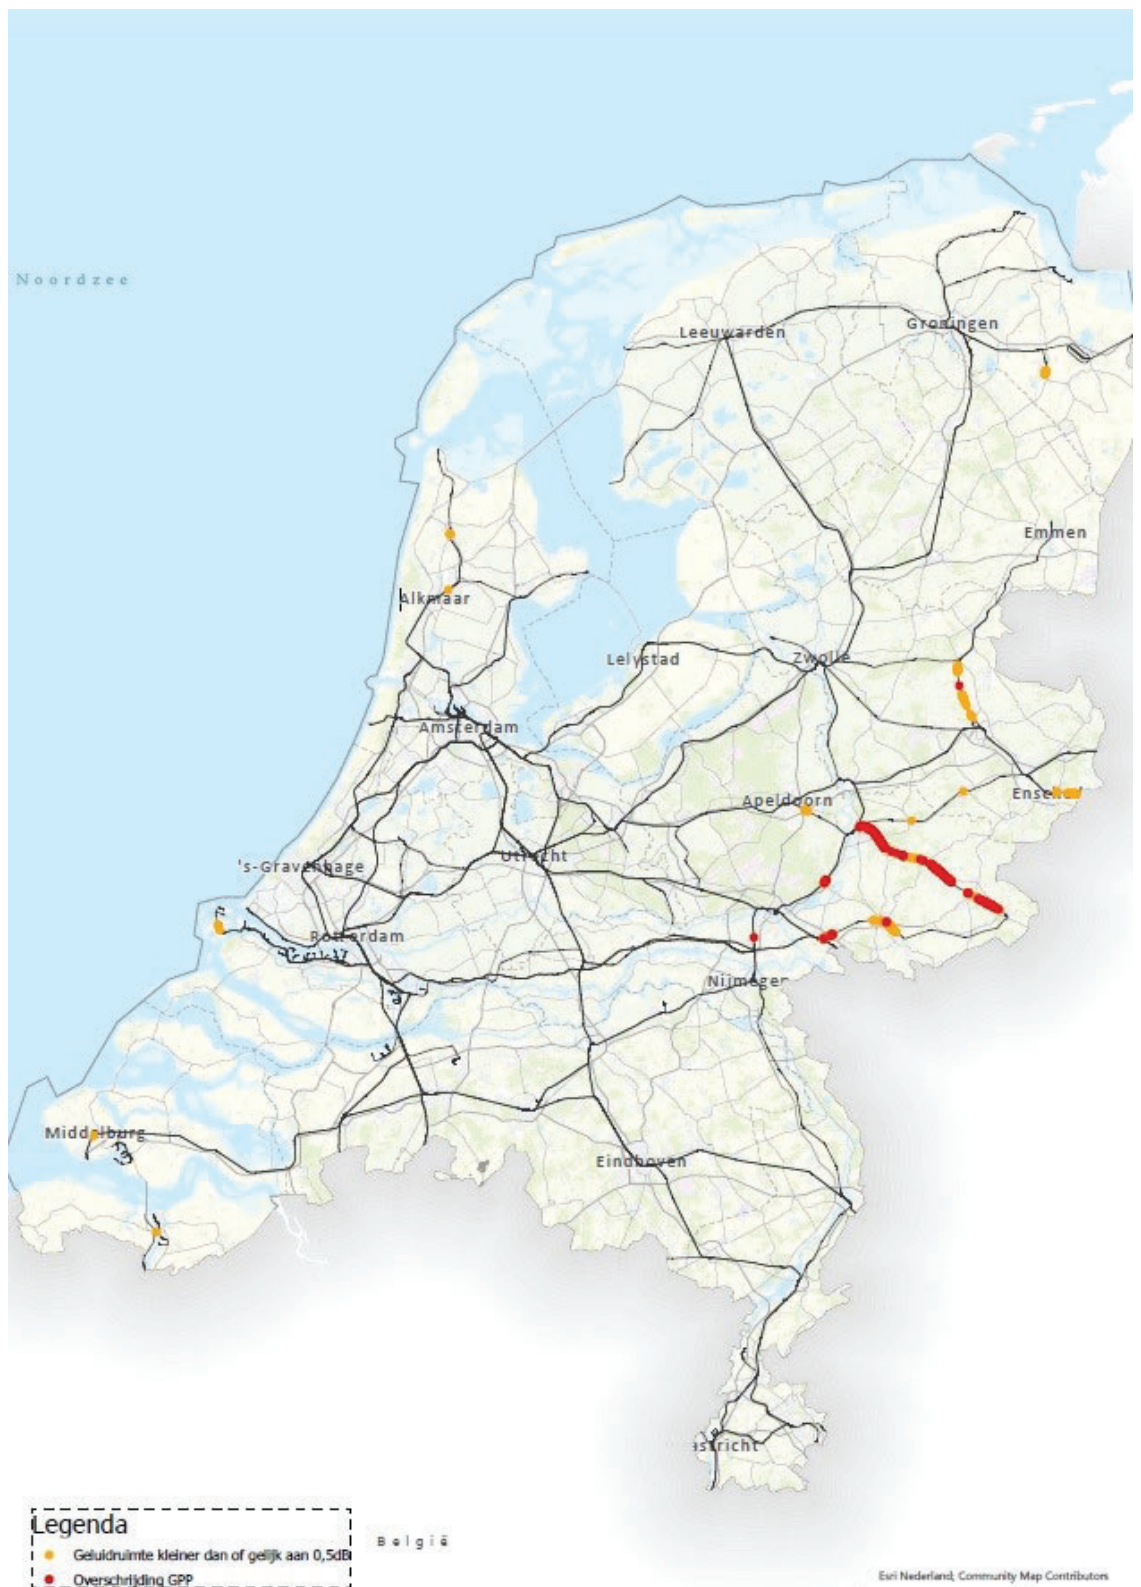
Noordzee

Leeuwarden

Groningen

Emmen

Alkmaar

Lelystad

Zwolle

Amsterdam

Apeldoorn

Enschede

's-Gravenhage

Utrecht

Rotterdam

Nijmegen

Middelburg

Eindhoven

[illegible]stricht

Legenda
Geluidruimte kleiner dan of gelijk aan 0,5dB
Overschrijding GPP

België

Esri Nederland, Community Map Contributors